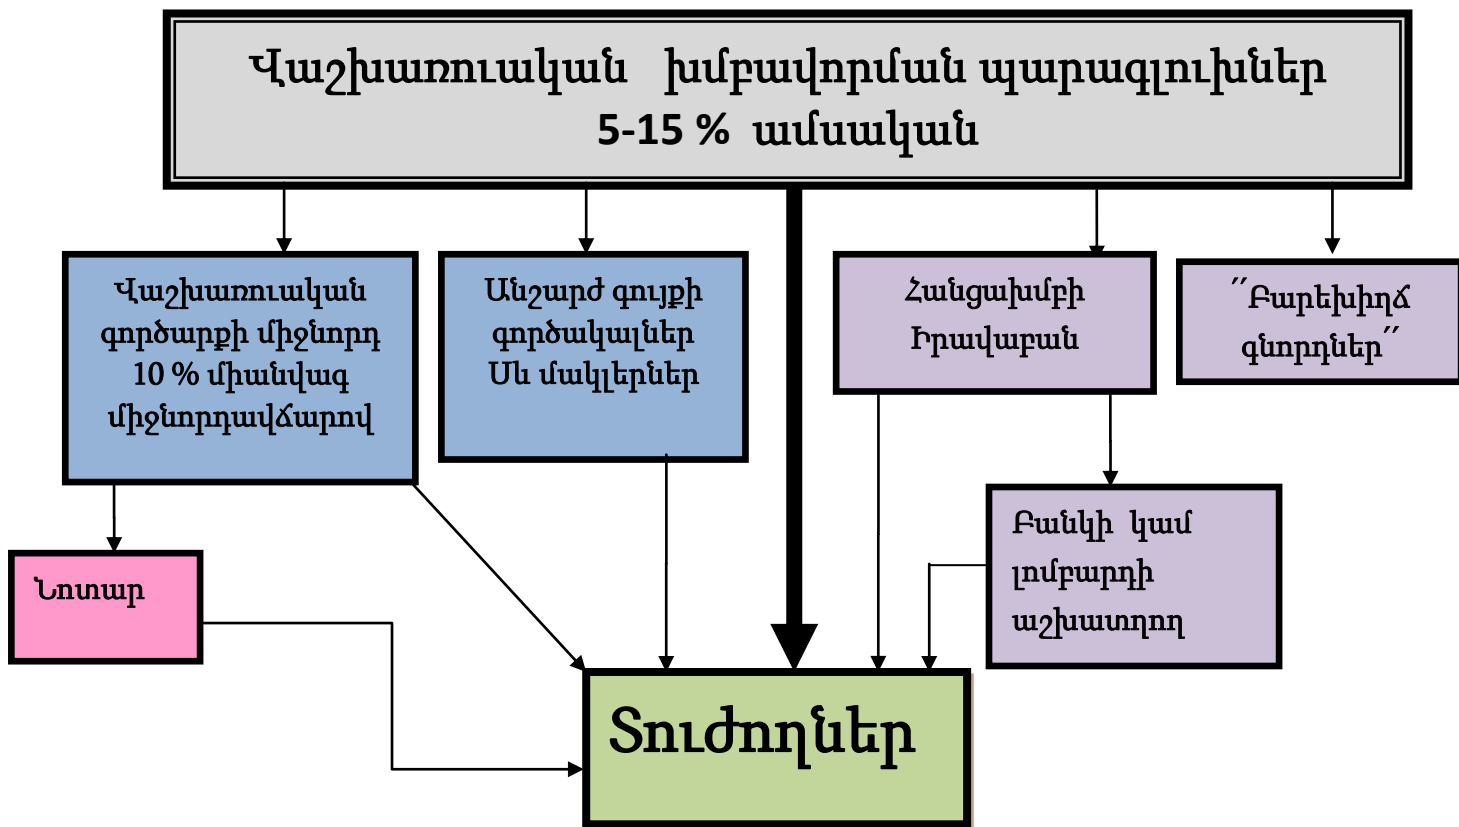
Վաշխառուական խմբավորման պարագլուխներ
5-15 % ամսական

Վաշխառուական գործարքի միջնորդ 10 % միանվագ միջնորդավճարով

Անշարժ գույքի գործակալներ Սև մակլերներ

Հանցախմբի Իրավաբան

˝Բարեխիղճ գնորդներ˝

Նոտար

Բանկի կամ լոմբարդի աշխատող

Տուժողներ